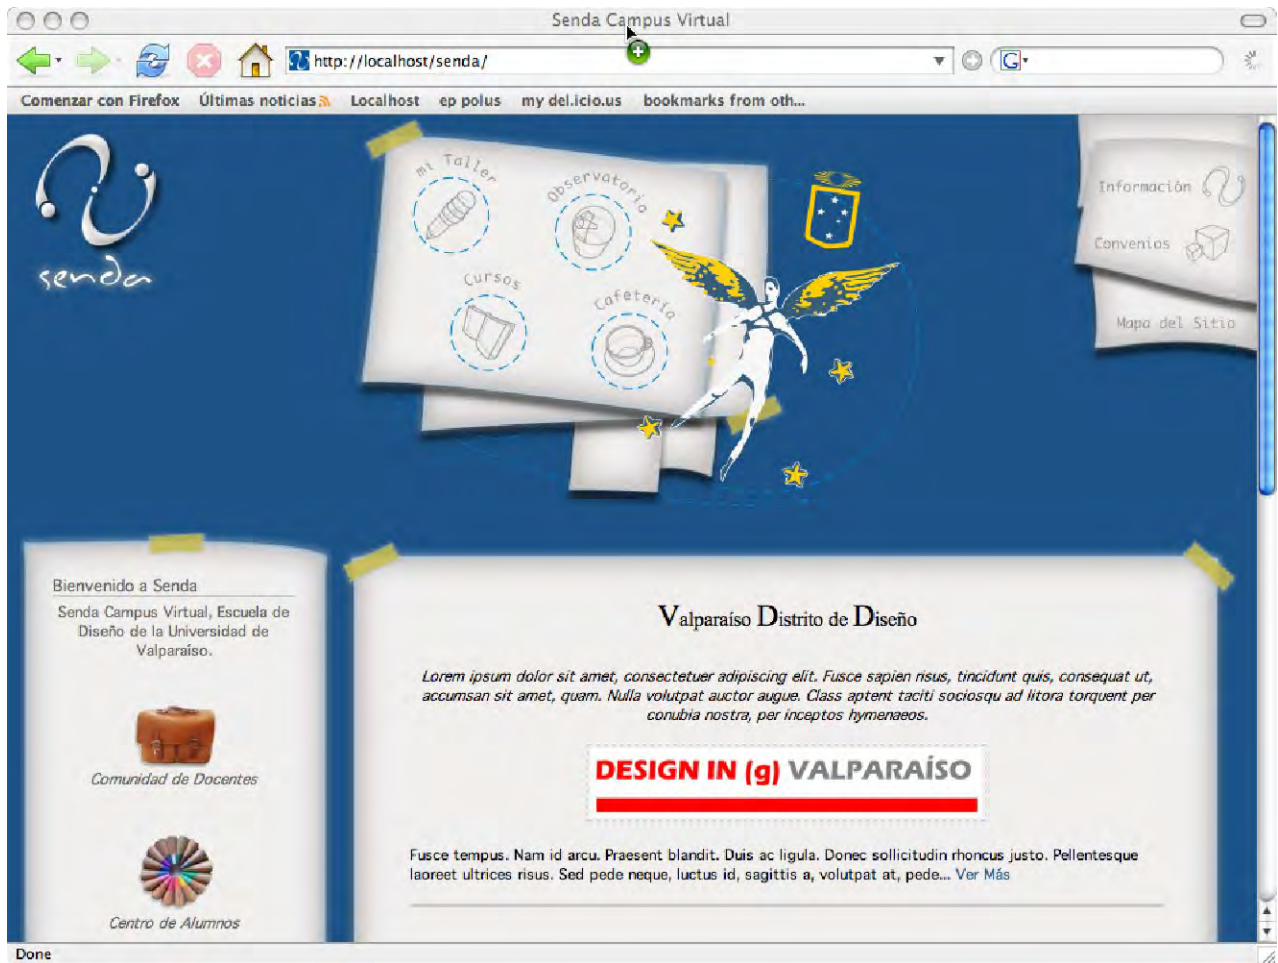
Senda Campus Virtual

http://localhost/senda/

Comenzar con Firefox Últimas noticias Localhost ep polus my del.icio.us bookmarks from oth...

senda

mi Taller

Observatorio

Cursos

Cafetería

Información

Convenios

Mapa del Sitio

Bienvenido a Senda

Senda Campus Virtual, Escuela de Diseño de la Universidad de Valparaíso.

Comunidad de Docentes

Centro de Alumnos

Valparaíso Distrito de Diseño

Lorem ipsum dolor sit amet, consectetuer adipiscing elit. Fusce sapien risus, tincidunt quis, consequat ut, accumsan sit amet, quam. Nulla volutpat auctor augue. Class aptent taciti sociosqu ad litora torquent per conubia nostra, per inceptos hymenaeos.

DESIGN IN (g) VALPARAÍSO

Fusce tempus. Nam id arcu. Praesent blandit. Duis ac ligula. Donec sollicitudin rhoncus justo. Pellentesque laoreet ultrices risus. Sed pede neque, luctus id, sagittis a, volutpat at, pede... Ver Más

Done